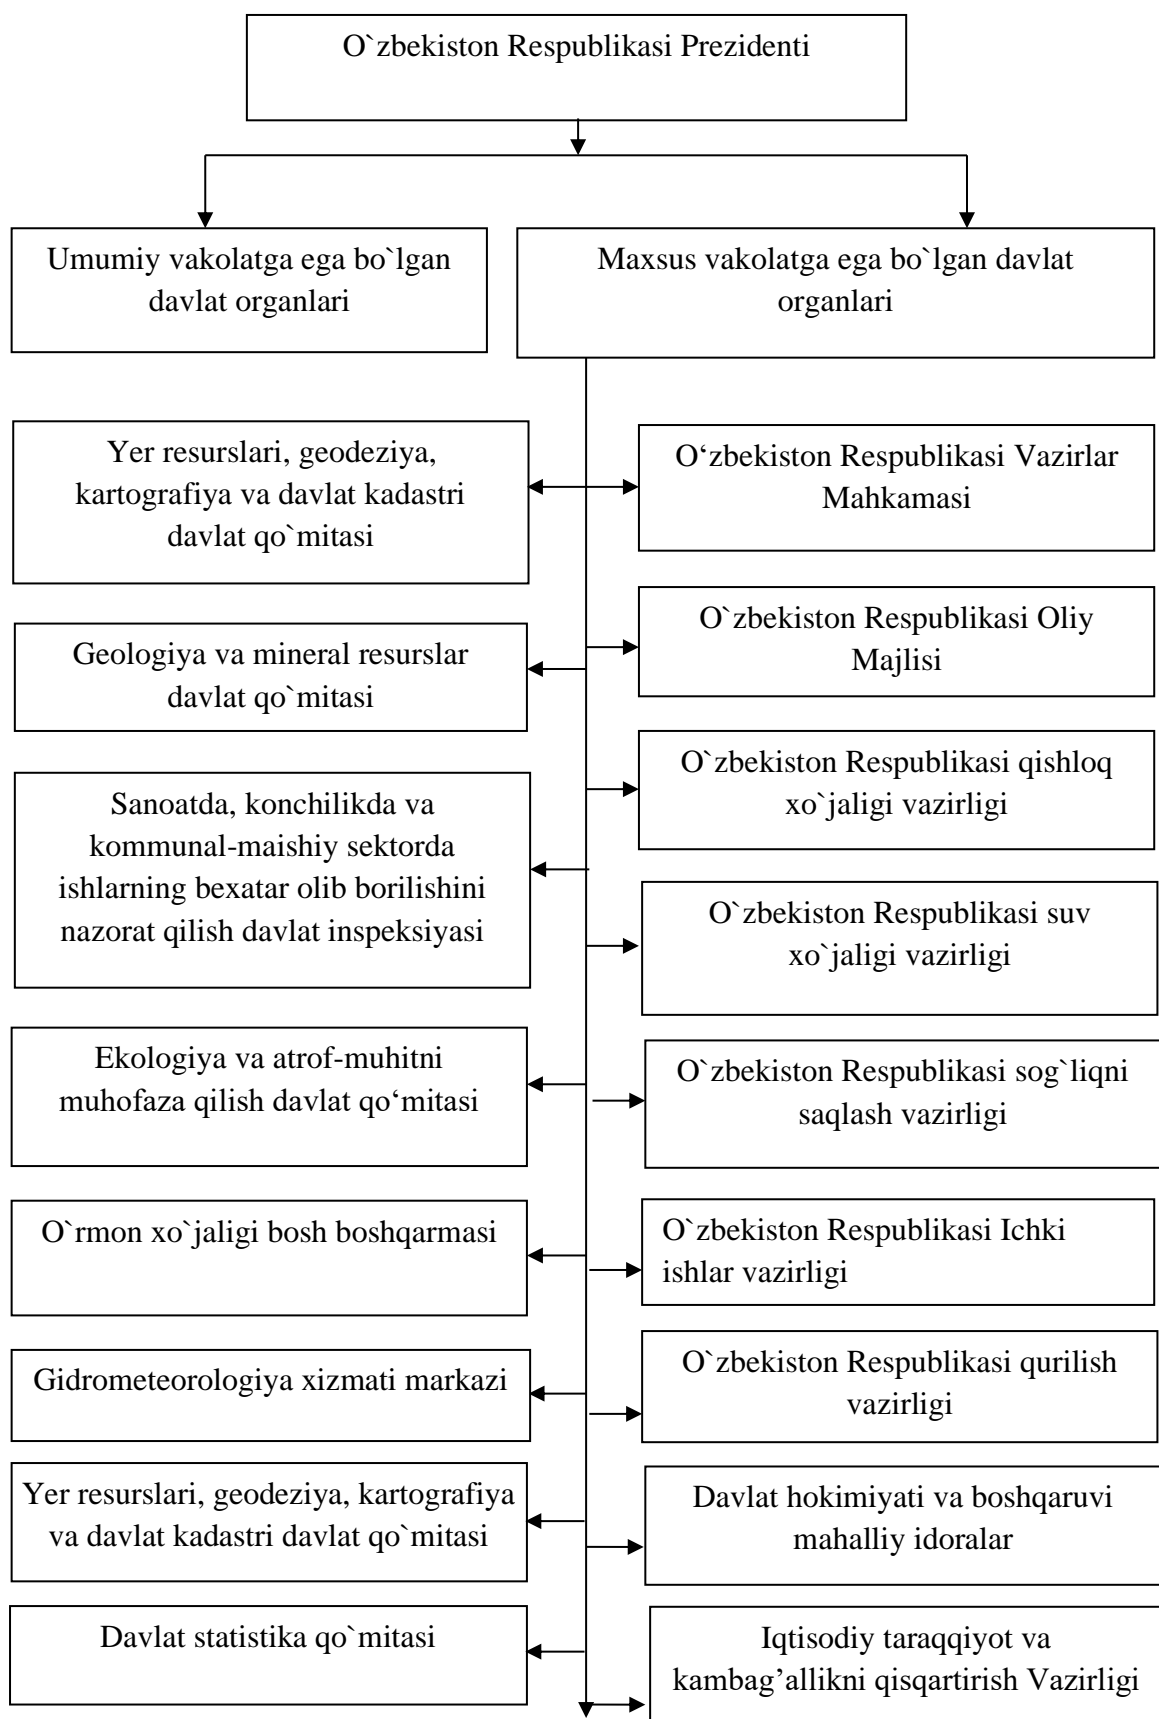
O`zbekiston Respublikasi Prezidenti

Umumiy vakolatga ega bo`lgan davlat organlari

Maxsus vakolatga ega bo`lgan davlat organlari

Yer resurslari, geodeziya, kartografiya va davlat kadastri davlat qo`mitasi

O‘zbekiston Respublikasi Vazirlar Mahkamasi

Geologiya va mineral resurslar davlat qo`mitasi

O`zbekiston Respublikasi Oliy Majlisi

O`zbekiston Respublikasi qishloq xo`jaligi vazirligi

Sanoatda, konchilikda va kommunal-maishiy sektorda ishlarning bexatar olib borilishini nazorat qilish davlat inspeksiyasi

O`zbekiston Respublikasi suv xo`jaligi vazirligi

Ekologiya va atrof-muhitni muhofaza qilish davlat qo‘mitasi

O`zbekiston Respublikasi sog`liqni saqlash vazirligi

O`rmon xo`jaligi bosh boshqarmasi

O`zbekiston Respublikasi Ichki ishlar vazirligi

Gidrometeorologiya xizmati markazi

O`zbekiston Respublikasi qurilish vazirligi

Yer resurslari, geodeziya, kartografiya va davlat kadastri davlat qo`mitasi

Davlat hokimiyati va boshqaruvi mahalliy idoralar

Davlat statistika qo`mitasi

Iqtisodiy taraqqiyot va kambag’allikni qisqartirish Vazirligi